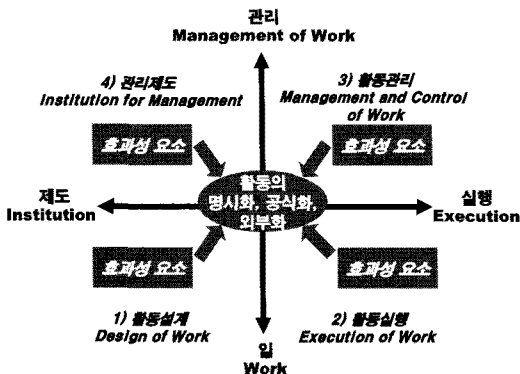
관리
Management of Work

4) 관리제도
Institution for Management

3) 활동관리
Management and Control of Work

효과성 요소

효과성 요소

제도
Institution

활동의
명시화, 공식화,
외부화

실행
Execution

효과성 요소

효과성 요소

1) 활동설계
Design of Work

2) 활동실행
Execution of Work

일
Work